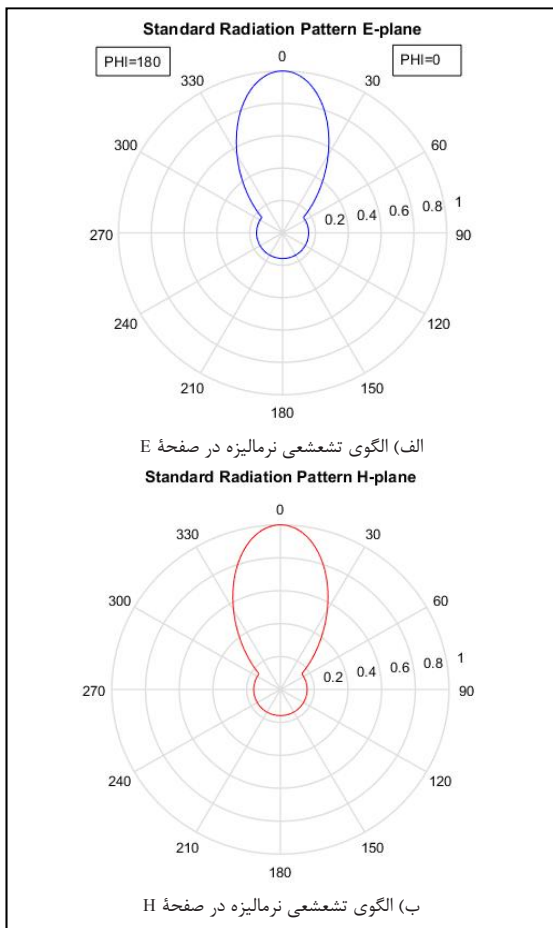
Standard Radiation Pattern E-plane

PHI=180

PHI=0

0
30
60
90
120
150
180
210
240
270
300
330
0.2
0.4
0.6
0.8
1

الف) الگوی تشعشعی نرمالیزه در صفحهٔ E

Standard Radiation Pattern H-plane

0
30
60
90
120
150
180
210
240
270
300
330
0.2
0.4
0.6
0.8
1

ب) الگوی تشعشعی نرمالیزه در صفحهٔ H